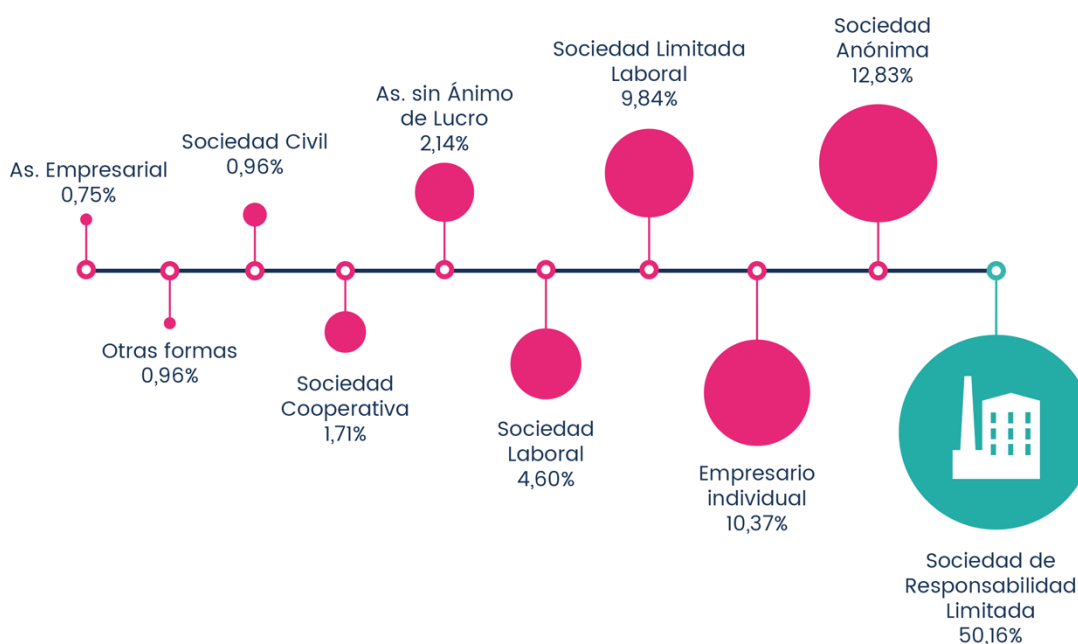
As. Empresarial
0,75%

Otras formas
0,96%

Sociedad Civil
0,96%

Sociedad Cooperativa
1,71%

As. sin Ánimo de Lucro
2,14%

Sociedad Laboral
4,60%

Sociedad Limitada Laboral
9,84%

Empresario individual
10,37%

Sociedad Anónima
12,83%

Sociedad de Responsabilidad Limitada
50,16%